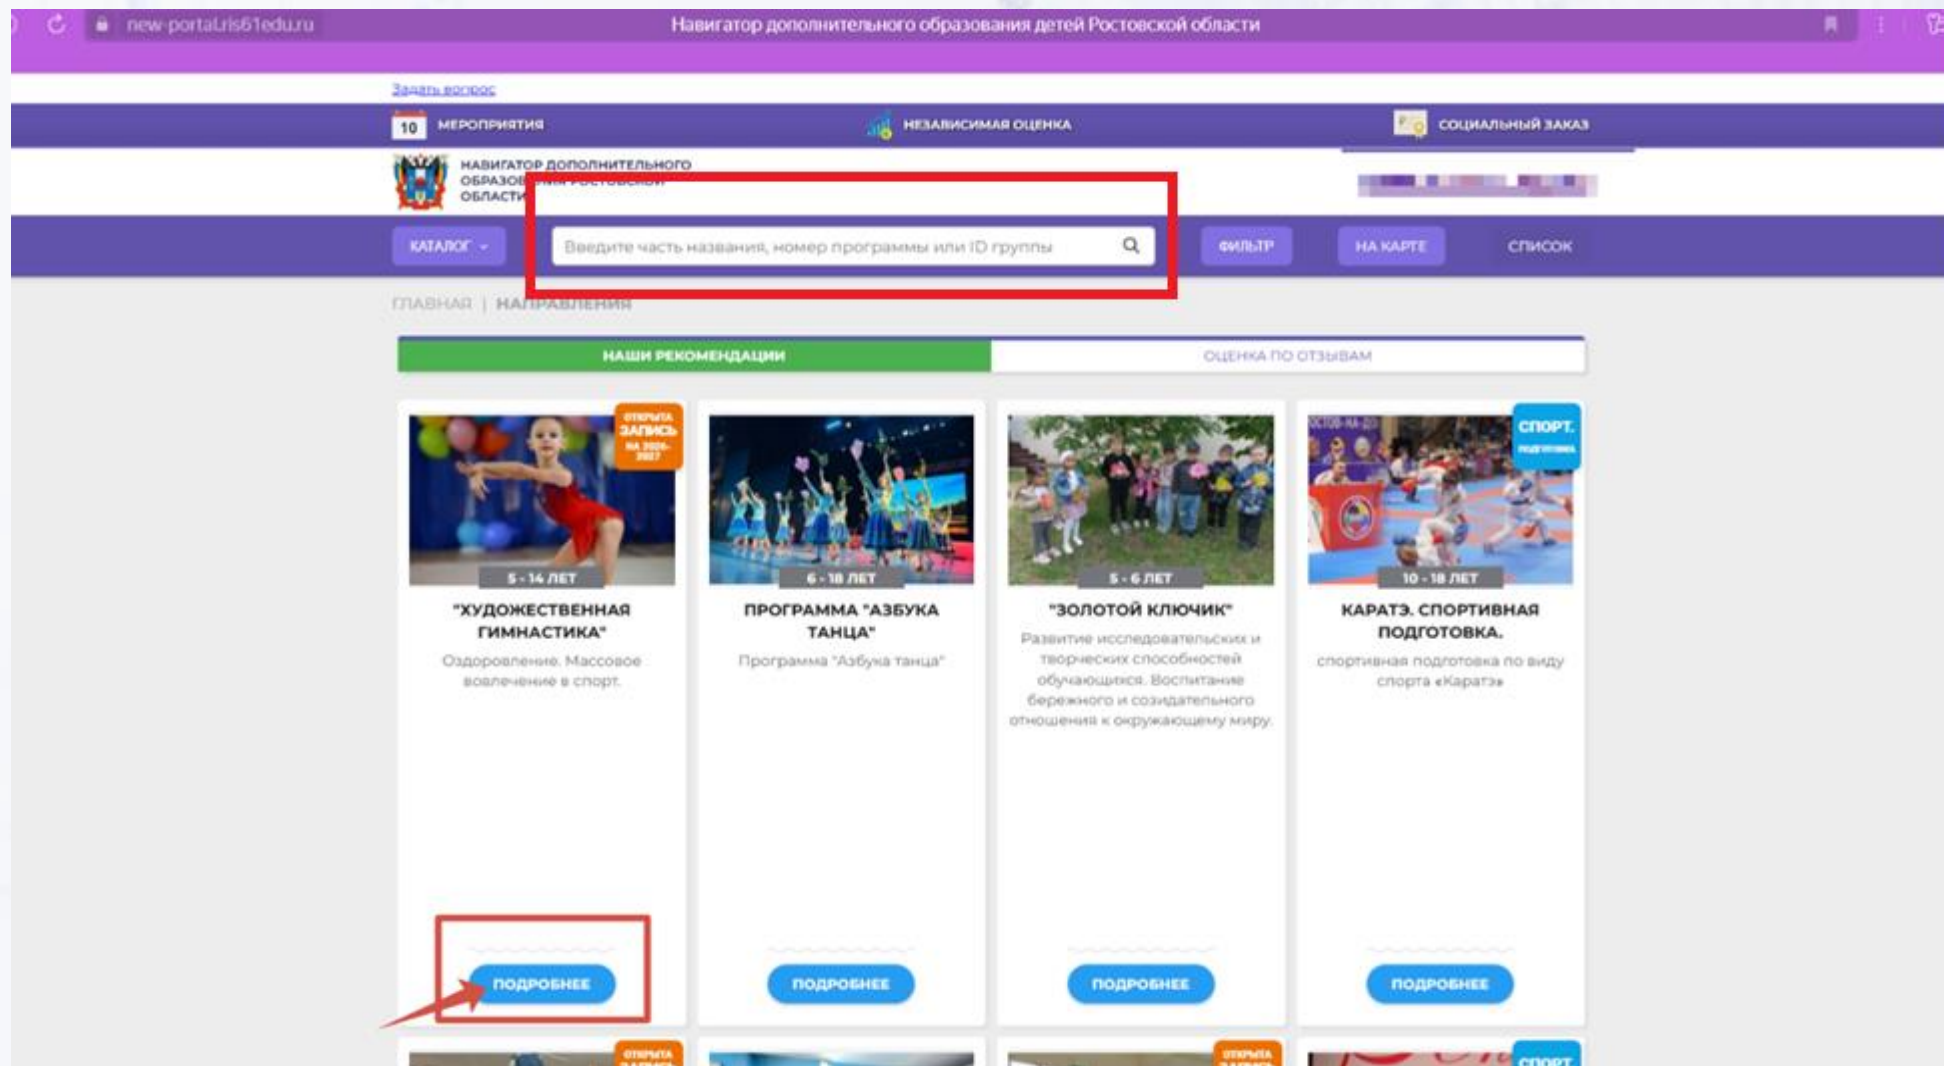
new-portal.ris61edu.ru

Навигатор дополнительного образования детей Ростовской области

Задать вопрос

10 МЕРОПРИЯТИЯ

НЕЗАВИСИМАЯ ОЦЕНКА

СОЦИАЛЬНЫЙ ЗАКАЗ

НАВИГАТОР ДОПОЛНИТЕЛЬНОГО ОБРАЗО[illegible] ОБЛАСТИ

КАТАЛОГ

Введите часть названия, номер программы или ID группы

ФИЛЬТР

НА КАРТЕ

СПИСОК

ГЛАВНАЯ | НАПРАВЛЕНИЯ

НАШИ РЕКОМЕНДАЦИИ

ОЦЕНКА ПО ОТЗЫВАМ

ОТКРЫТА ЗАПИСЬ НА 2026-2027

5 - 14 ЛЕТ

"ХУДОЖЕСТВЕННАЯ ГИМНАСТИКА"

Оздоровление. Массовое вовлечение в спорт.

ПОДРОБНЕЕ

6 - 18 ЛЕТ

ПРОГРАММА "АЗБУКА ТАНЦА"

Программа "Азбука танца"

ПОДРОБНЕЕ

5 - 6 ЛЕТ

"ЗОЛОТОЙ КЛЮЧИК"

Развитие исследовательских и творческих способностей обучающихся. Воспитание бережного и созидательного отношения к окружающему миру.

ПОДРОБНЕЕ

СПОРТ. ПОДГОТОВКА

10 - 18 ЛЕТ

КАРАТЭ. СПОРТИВНАЯ ПОДГОТОВКА.

спортивная подготовка по виду спорта «Каратэ»

ПОДРОБНЕЕ

ОТКРЫТА

ОТКРЫТА

СПОРТ